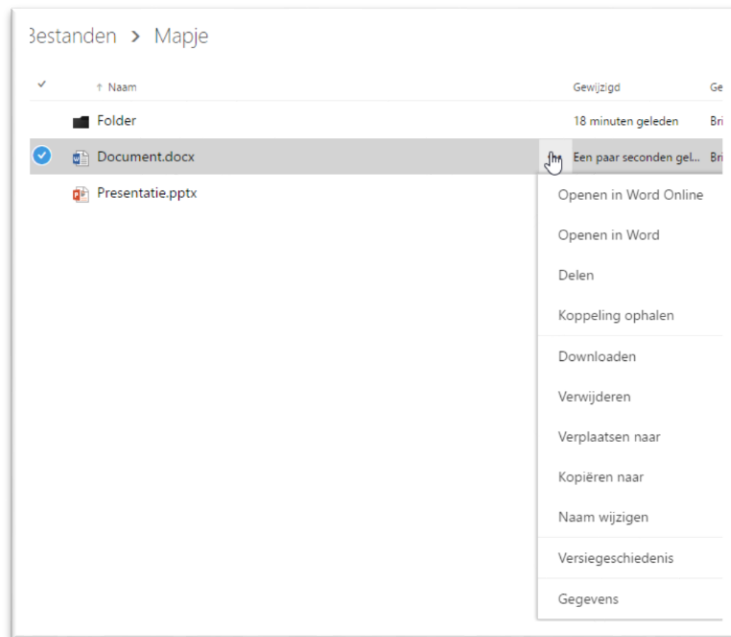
Bestanden > Mapje

↑ Naam | Gewijzigd | Ge

Folder | 18 minuten geleden | Bri

Document.docx | Een paar seconden gel... | Bri

Presentatie.pptx

Openen in Word Online

Openen in Word

Delen

Koppeling ophalen

Downloaden

Verwijderen

Verplaatsen naar

Kopiëren naar

Naam wijzigen

Versiegeschiedenis

Gegevens